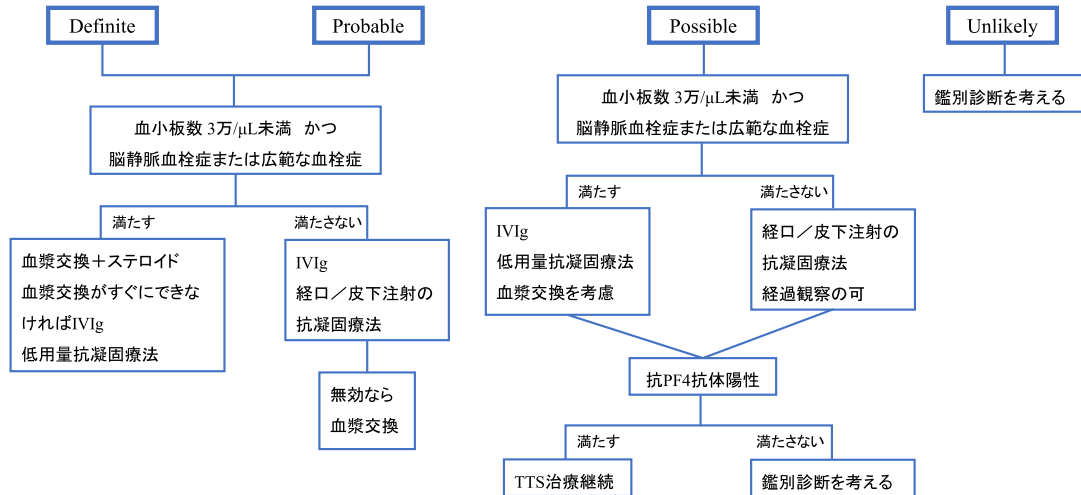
Definite

Probable

血小板数 3万/μL未満 かつ
脳静脈血栓症または広範な血栓症

満たす

満たさない

血漿交換＋ステロイド
血漿交換がすぐにできなければIVIg
低用量抗凝固療法

IVIg
経口／皮下注射の抗凝固療法

無効なら
血漿交換

Possible

血小板数 3万/μL未満 かつ
脳静脈血栓症または広範な血栓症

満たす

満たさない

IVIg
低用量抗凝固療法
血漿交換を考慮

経口／皮下注射の
抗凝固療法
経過観察の可

抗PF4抗体陽性

満たす

満たさない

TTS治療継続

鑑別診断を考える

Unlikely

鑑別診断を考える